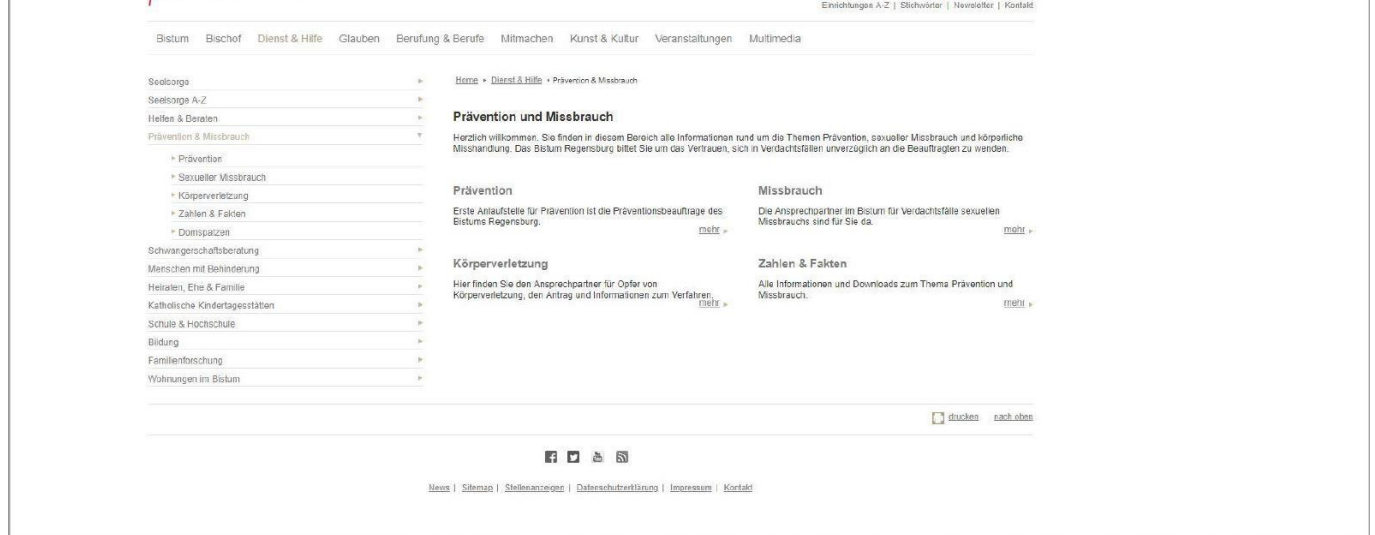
Einrichtungen A-Z | Stichwörter | Newsletter | Kontakt

Bistum Bischof Dienst & Hilfe Glauben Berufung & Berufe Mitmachen Kunst & Kultur Veranstaltungen Multimedia

Seelsorge
Seelsorge A-Z
Helfen & Beraten
Prävention & Missbrauch
Prävention
Sexueller Missbrauch
Körperverletzung
Zahlen & Fakten
Domspatzen
Schwangerschaftsberatung
Menschen mit Behinderung
Heiraten, Ehe & Familie
Katholische Kindertagesstätten
Schule & Hochschule
Bildung
Familienforschung
Wohnungen im Bistum

Home ▸ Dienst & Hilfe ▸ Prävention & Missbrauch

Prävention und Missbrauch

Herzlich willkommen. Sie finden in diesem Bereich alle Informationen rund um die Themen Prävention, sexueller Missbrauch und körperliche Misshandlung. Das Bistum Regensburg bittet Sie um das Vertrauen, sich in Verdachtsfällen unverzüglich an die Beauftragten zu wenden.

Prävention

Erste Anlaufstelle für Prävention ist die Präventionsbeauftrage des Bistums Regensburg.

mehr

Missbrauch

Die Ansprechpartner im Bistum für Verdachtsfälle sexuellen Missbrauchs sind für Sie da.

mehr

Körperverletzung

Hier finden Sie den Ansprechpartner für Opfer von Körperverletzung, den Antrag und Informationen zum Verfahren.

mehr

Zahlen & Fakten

Alle Informationen und Downloads zum Thema Prävention und Missbrauch.

mehr

drucken nach oben

News | Sitemap | Stellenanzeigen | Datenschutzerklärung | Impressum | Kontakt